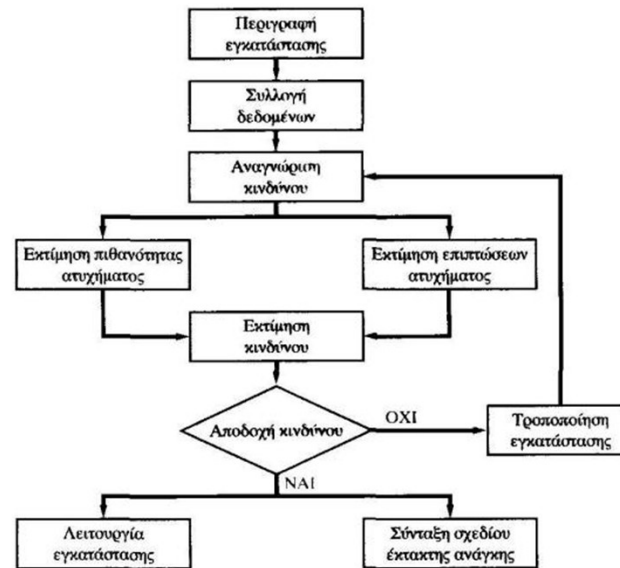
Περιγραφή εγκατάστασης

Συλλογή δεδομένων

Αναγνώριση κινδύνου

Εκτίμηση πιθανότητας ατυχήματος

Εκτίμηση επιπτώσεων ατυχήματος

Εκτίμηση κινδύνου

Αποδοχή κινδύνου

ΟΧΙ

Τροποποίηση εγκατάστασης

ΝΑΙ

Λειτουργία εγκατάστασης

Σύνταξη σχεδίου έκτακτης ανάγκης